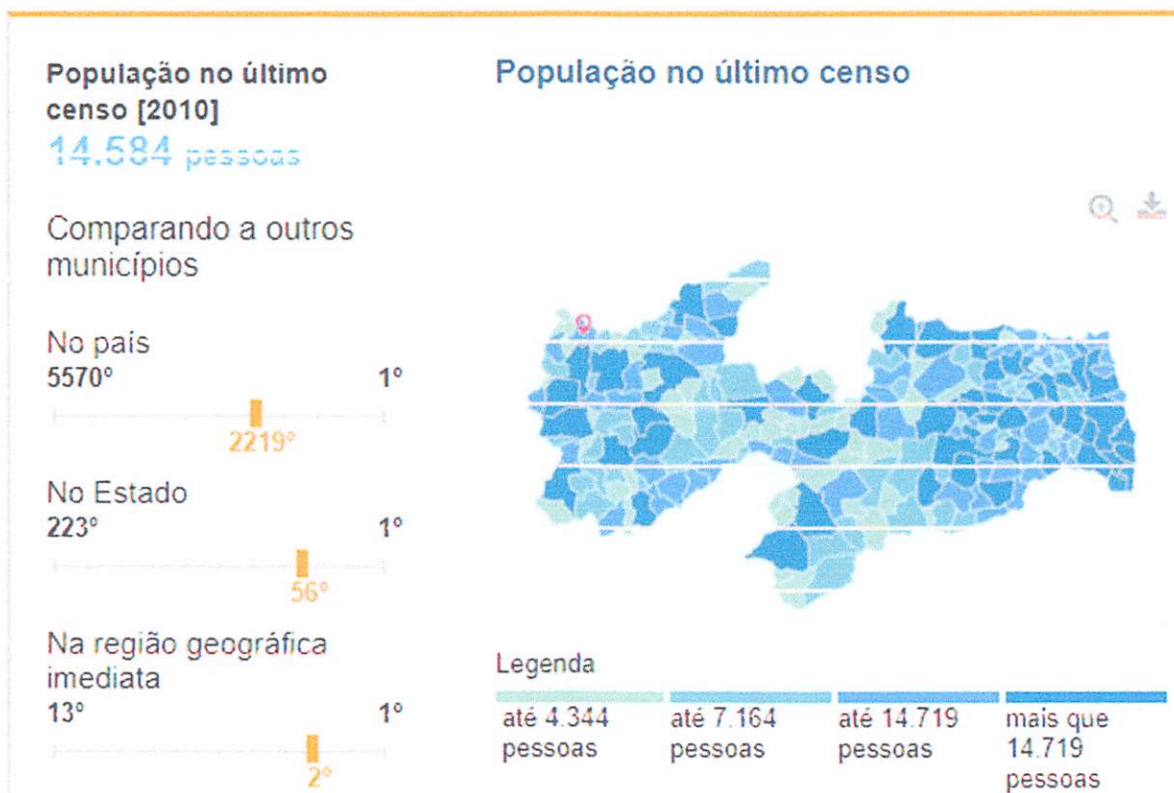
População no último censo [2010]
14.584 pessoas

Comparando a outros municípios

No país
5570°
1°
2219°

No Estado
223°
1°
56°

Na região geográfica imediata
13°
1°
2°

População no último censo

Legenda

| até 4.344 pessoas | até 7.164 pessoas | até 14.719 pessoas | mais que 14.719 pessoas |
|---|---|---|---|